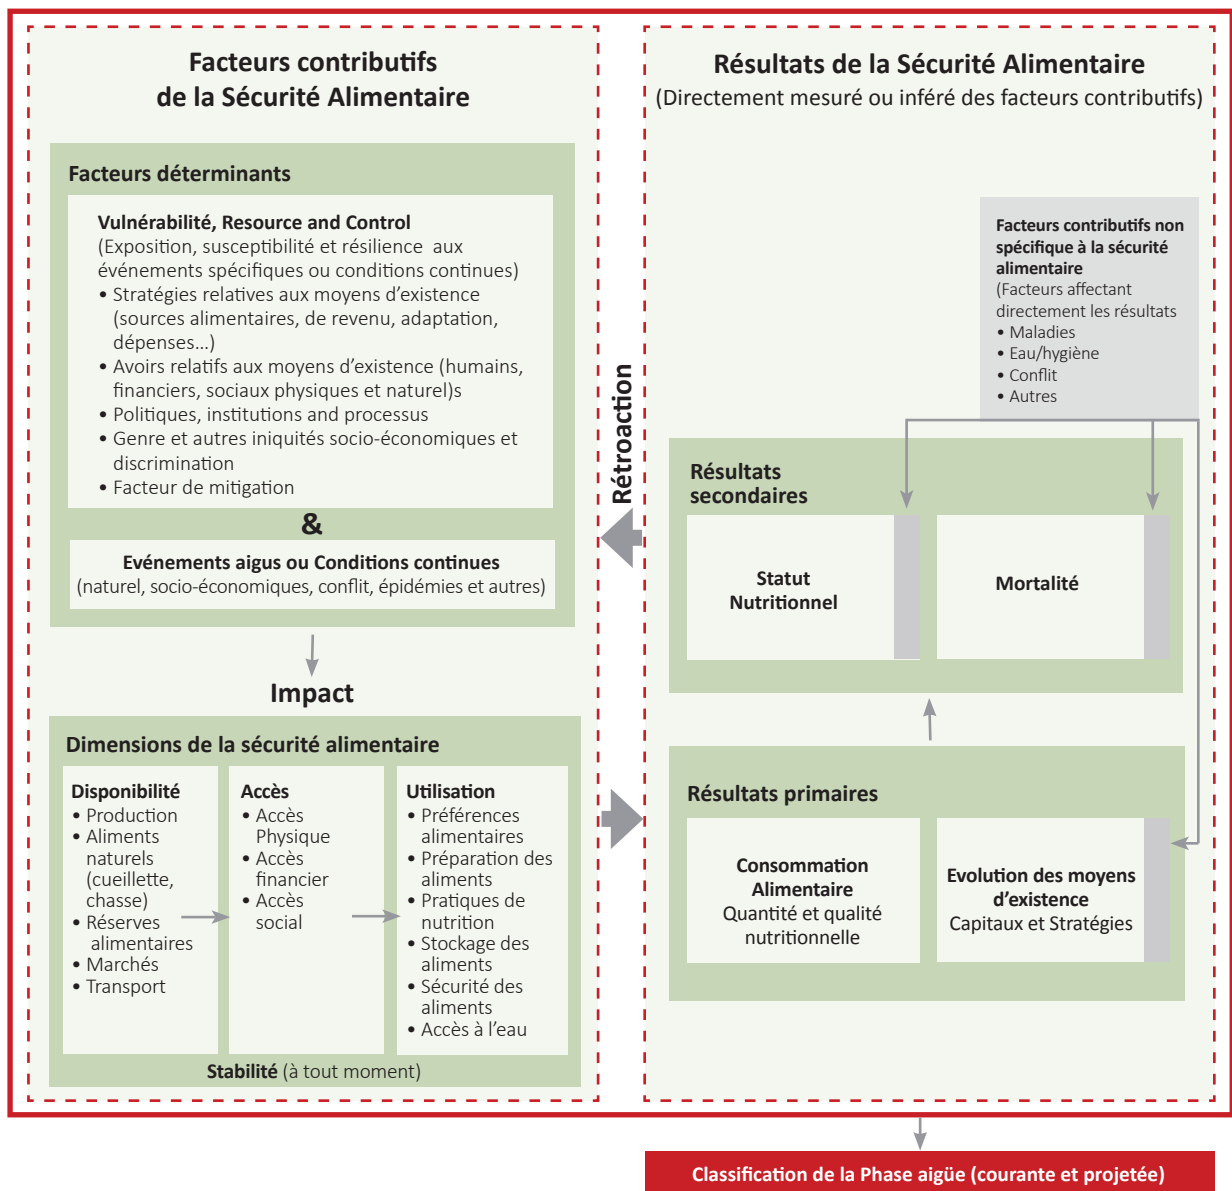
Facteurs contributifs de la Sécurité Alimentaire

Facteurs déterminants

Vulnérabilité, Resource and Control
(Exposition, susceptibilité et résilience aux événements spécifiques ou conditions continues)
• Stratégies relatives aux moyens d'existence (sources alimentaires, de revenu, adaptation, dépenses...)
• Avoirs relatifs aux moyens d'existence (humains, financiers, sociaux physiques et naturel)s
• Politiques, institutions and processus
• Genre et autres iniquités socio-économiques et discrimination
• Facteur de mitigation

&

Evénements aigus ou Conditions continues
(naturel, socio-économiques, conflit, épidémies et autres)

Impact

Dimensions de la sécurité alimentaire

Disponibilité
• Production
• Aliments naturels (cueillette, chasse)
• Réserves alimentaires
• Marchés
• Transport

Accès
• Accès Physique
• Accès financier
• Accès social

Utilisation
• Préférences alimentaires
• Préparation des aliments
• Pratiques de nutrition
• Stockage des aliments
• Sécurité des aliments
• Accès à l'eau

Stabilité (à tout moment)

Rétroaction

Résultats de la Sécurité Alimentaire
(Directement mesuré ou inféré des facteurs contributifs)

Facteurs contributifs non spécifique à la sécurité alimentaire
(Facteurs affectant directement les résultats
• Maladies
• Eau/hygiène
• Conflit
• Autres

Résultats secondaires

Statut Nutritionnel

Mortalité

Résultats primaires

Consommation Alimentaire
Quantité et qualité nutritionnelle

Evolution des moyens d'existence
Capitaux et Stratégies

Classification de la Phase aigüe (courante et projetée)